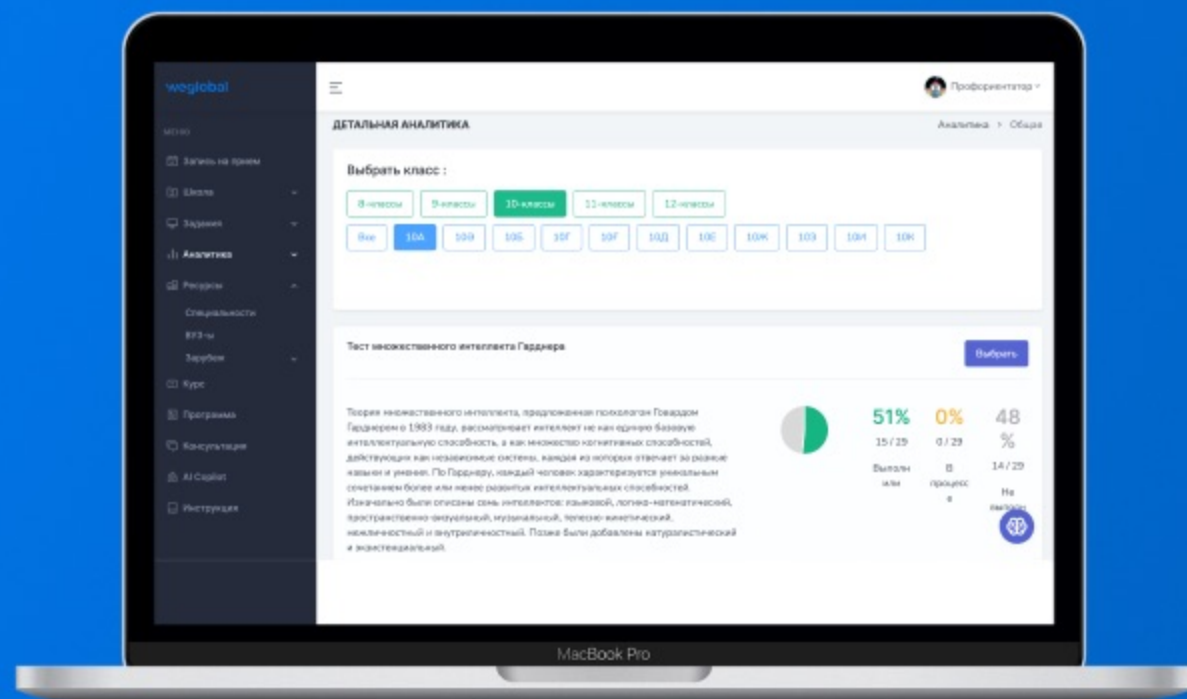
weglobal

МЕНЮ

Запись на прием

Школа

Задания

Аналитика

Ресурсы

Специальности

ВУЗ-ы

Зарубеж

Курс

Программа

Консультации

AI Copilot

Инструкция

Профориентатор

ДЕТАЛЬНАЯ АНАЛИТИКА

Аналитика > Общая

Выбрать класс :

8-классы

9-классы

10-классы

11-классы

12-классы

Все

10А

10Ә

10Б

10Г

10Ғ

10Д

10Е

10Ж

10З

10И

10К

Тест множественного интеллекта Гарднера

Выбрать

Теория множественного интеллекта, предложенная психологом Говардом Гарднером в 1983 году, рассматривает интеллект не как единую базовую интеллектуальную способность, а как множество когнитивных способностей, действующих как независимые системы, каждая из которых отвечает за разные навыки и умения. По Гарднеру, каждый человек характеризуется уникальным сочетанием более или менее развитых интеллектуальных способностей. Изначально были описаны семь интеллектов: языковой, логико-математический, пространственно-визуальный, музыкальный, телесно-кинетический, межличностный и внутриличностный. Позже были добавлены натуралистический и экзистенциальный.

51%
15 / 29
Выполнили

0%
0 / 29
В процессе

48 %
14 / 29
Не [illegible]

MacBook Pro